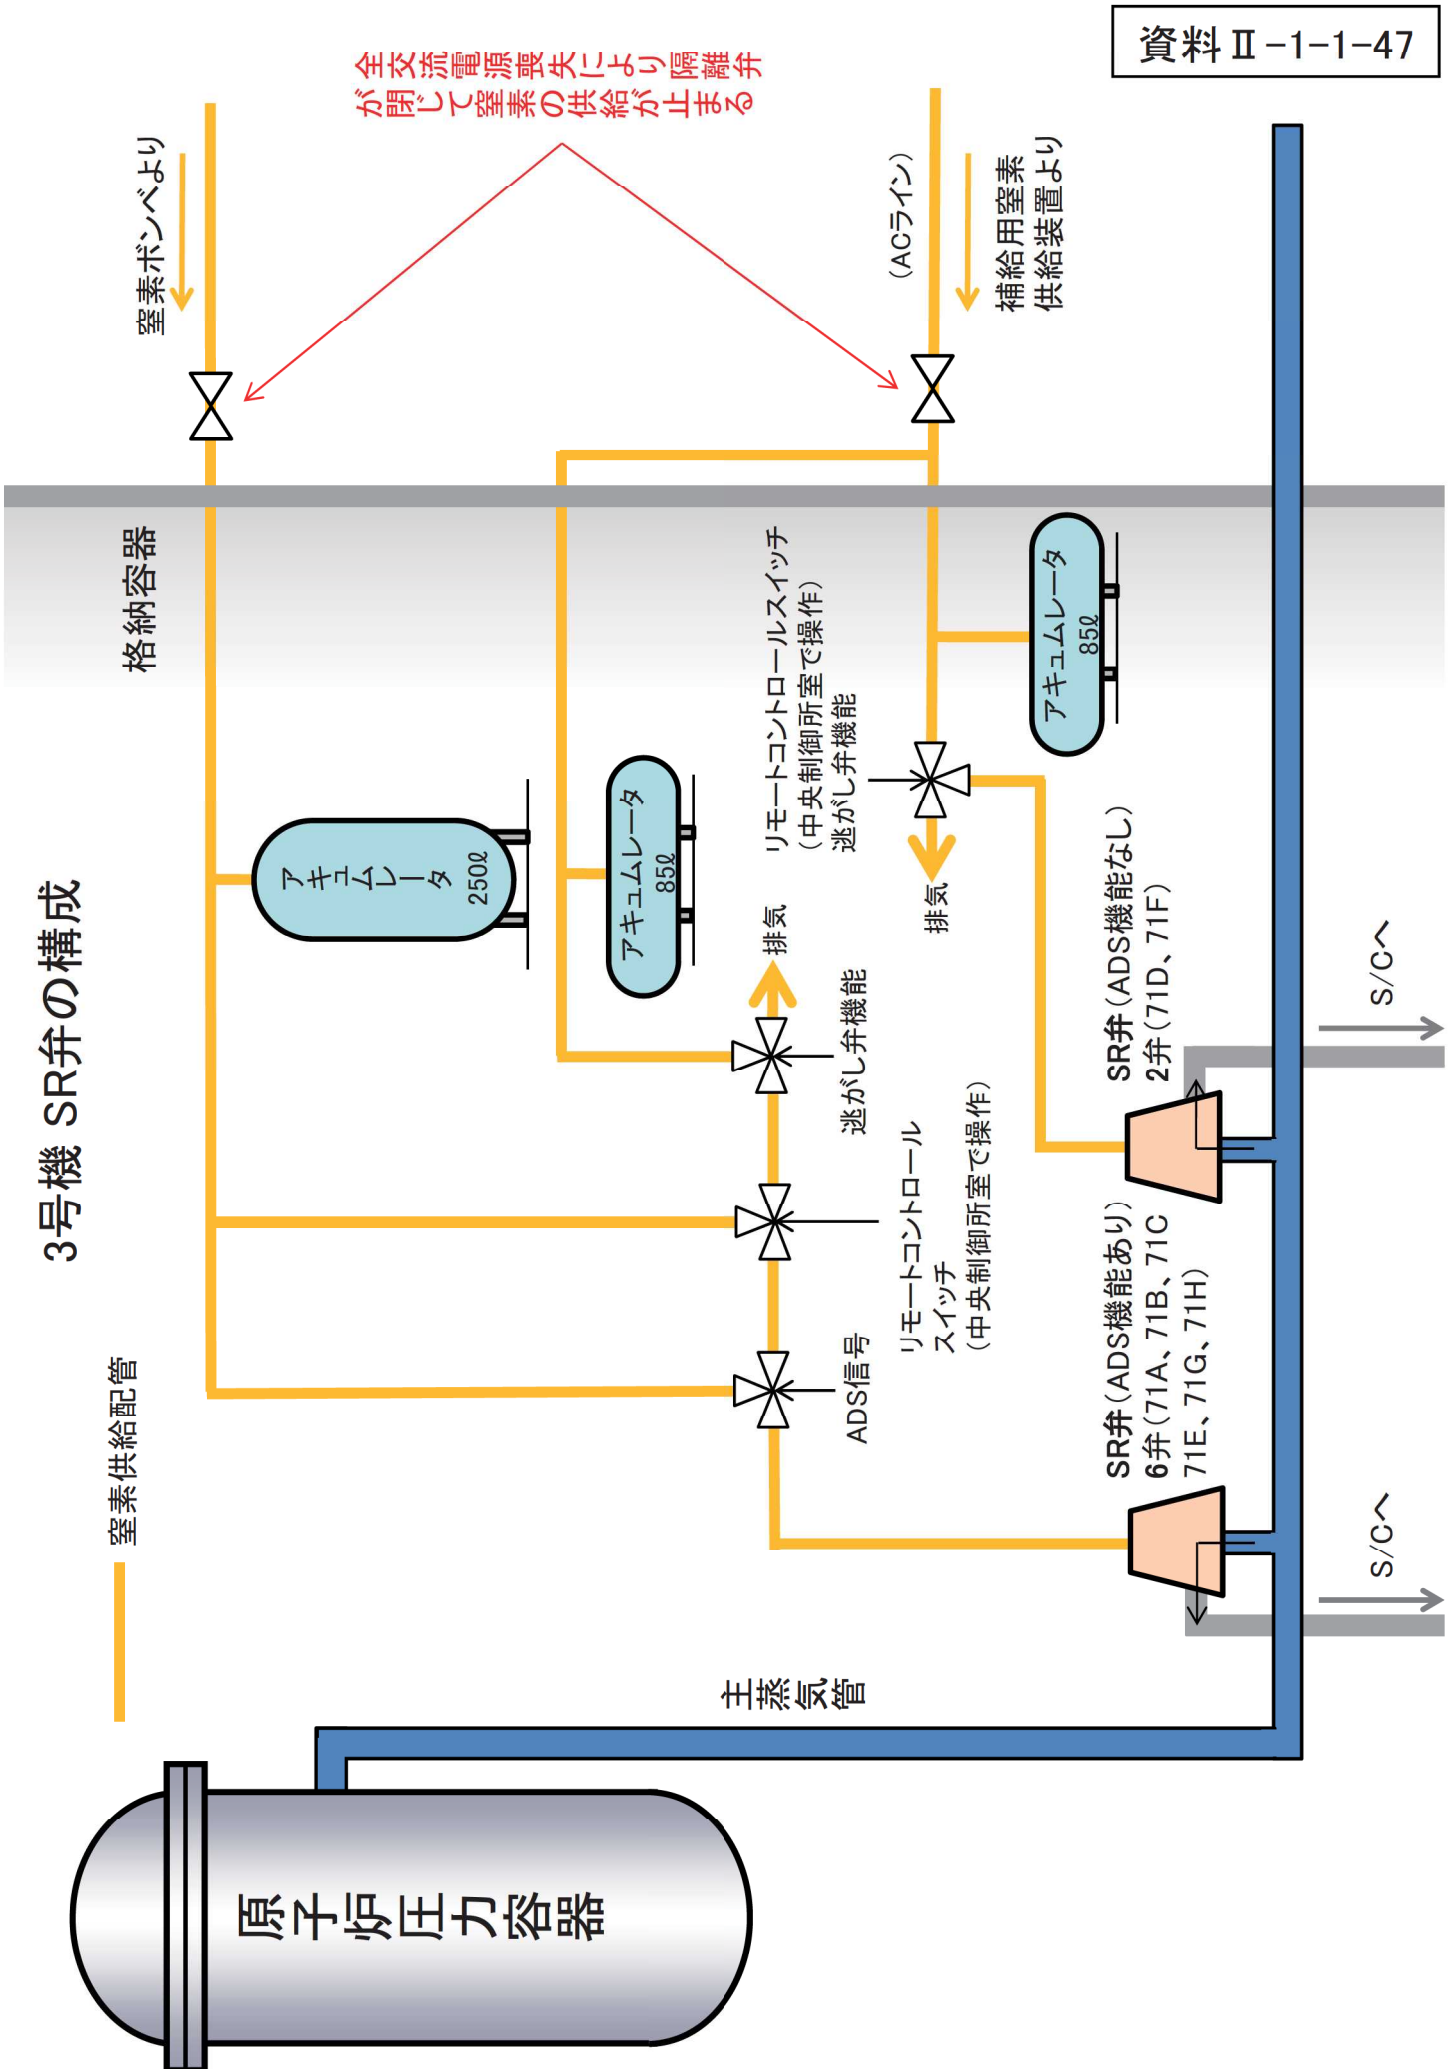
資料Ⅱ−1−1−47

3号機 SR弁の構成

窒素供給配管

全交流電源喪失により隔離弁が閉じて窒素の供給が止まる

窒素ボンベより

（ACライン）

補給用窒素供給装置より

格納容器

アキュムレータ 250ℓ

アキュムレータ 85ℓ

アキュムレータ 85ℓ

リモートコントロールスイッチ（中央制御所室で操作）逃がし弁機能

排気

排気

逃がし弁機能

リモートコントロールスイッチ（中央制御所室で操作）

ADS信号

SR弁（ADS機能なし）2弁（71D、71F）

SR弁（ADS機能あり）6弁（71A、71B、71C、71E、71G、71H）

S/Cへ

S/Cへ

主蒸気管

原子炉圧力容器